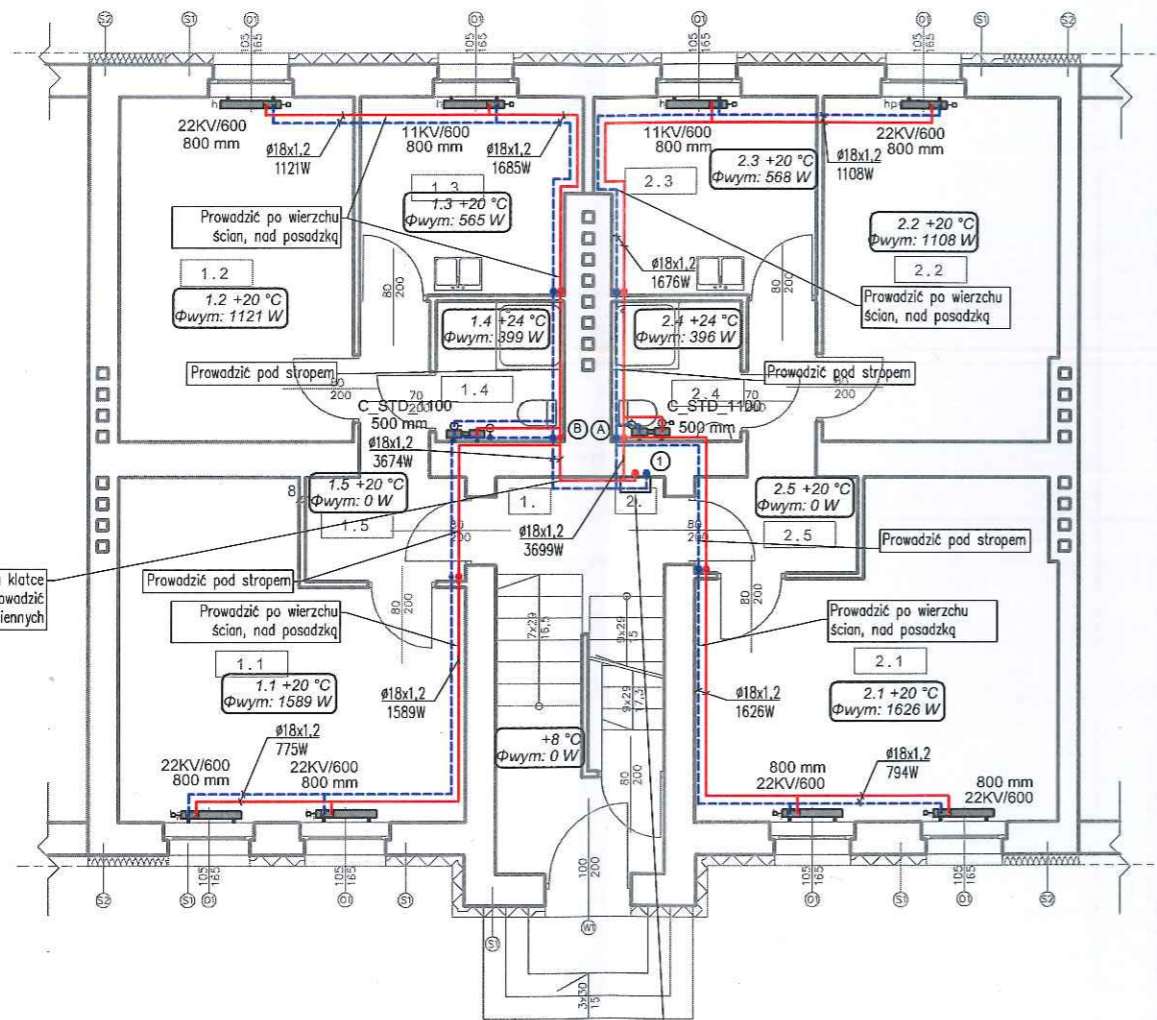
S2 S1 O1 O1 O1 O1 S1 S2

105
165

22KV/600
800 mm

ø18x1,2
1121W

11KV/600
800 mm

ø18x1,2
1685W

11KV/600
800 mm

2.3 +20 °C
Φwym: 568 W

ø18x1,2
1108W

22KV/600
800 mm

1.3
1.3 +20 °C
Φwym: 565 W

2.3

Prowadzić po wierzchu ścian, nad posadzką

2.2 +20 °C
Φwym: 1108 W

1.2

ø18x1,2
1676W

2.2

1.2 +20 °C
Φwym: 1121 W

80
200

80
200

Prowadzić po wierzchu ścian, nad posadzką

1.4 +24 °C
Φwym: 399 W

2.4 +24 °C
Φwym: 396 W

Prowadzić pod stropem

Prowadzić pod stropem

80
200

1.4

2.4

70
200

C_STD_1100
500 mm

C_STD_1100
500 mm

ø18x1,2
3674W

B A

1

1.5 +20 °C
Φwym: 0 W

2.5 +20 °C
Φwym: 0 W

1.5

1.

2.

ø18x1,2
3699W

80
200

2.5

Prowadzić pod stropem

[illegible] klatce
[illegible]owadzić
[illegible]iennych

Prowadzić pod stropem

Prowadzić po wierzchu ścian, nad posadzką

Prowadzić po wierzchu ścian, nad posadzką

7x29
16,5

9x29
15

9x29
17,3

1.1

2.1

1.1 +20 °C
Φwym: 1589 W

ø18x1,2
1589W

ø18x1,2
1626W

2.1 +20 °C
Φwym: 1626 W

ø18x1,2
775W

+8 °C
Φwym: 0 W

ø18x1,2
794W

22KV/600
800 mm

22KV/600
800 mm

800 mm
22KV/600

800 mm
22KV/600

80
200

100
200

S2 S1 O1 O1 S1 W1 S1 O1 O1 S2

3x30
15